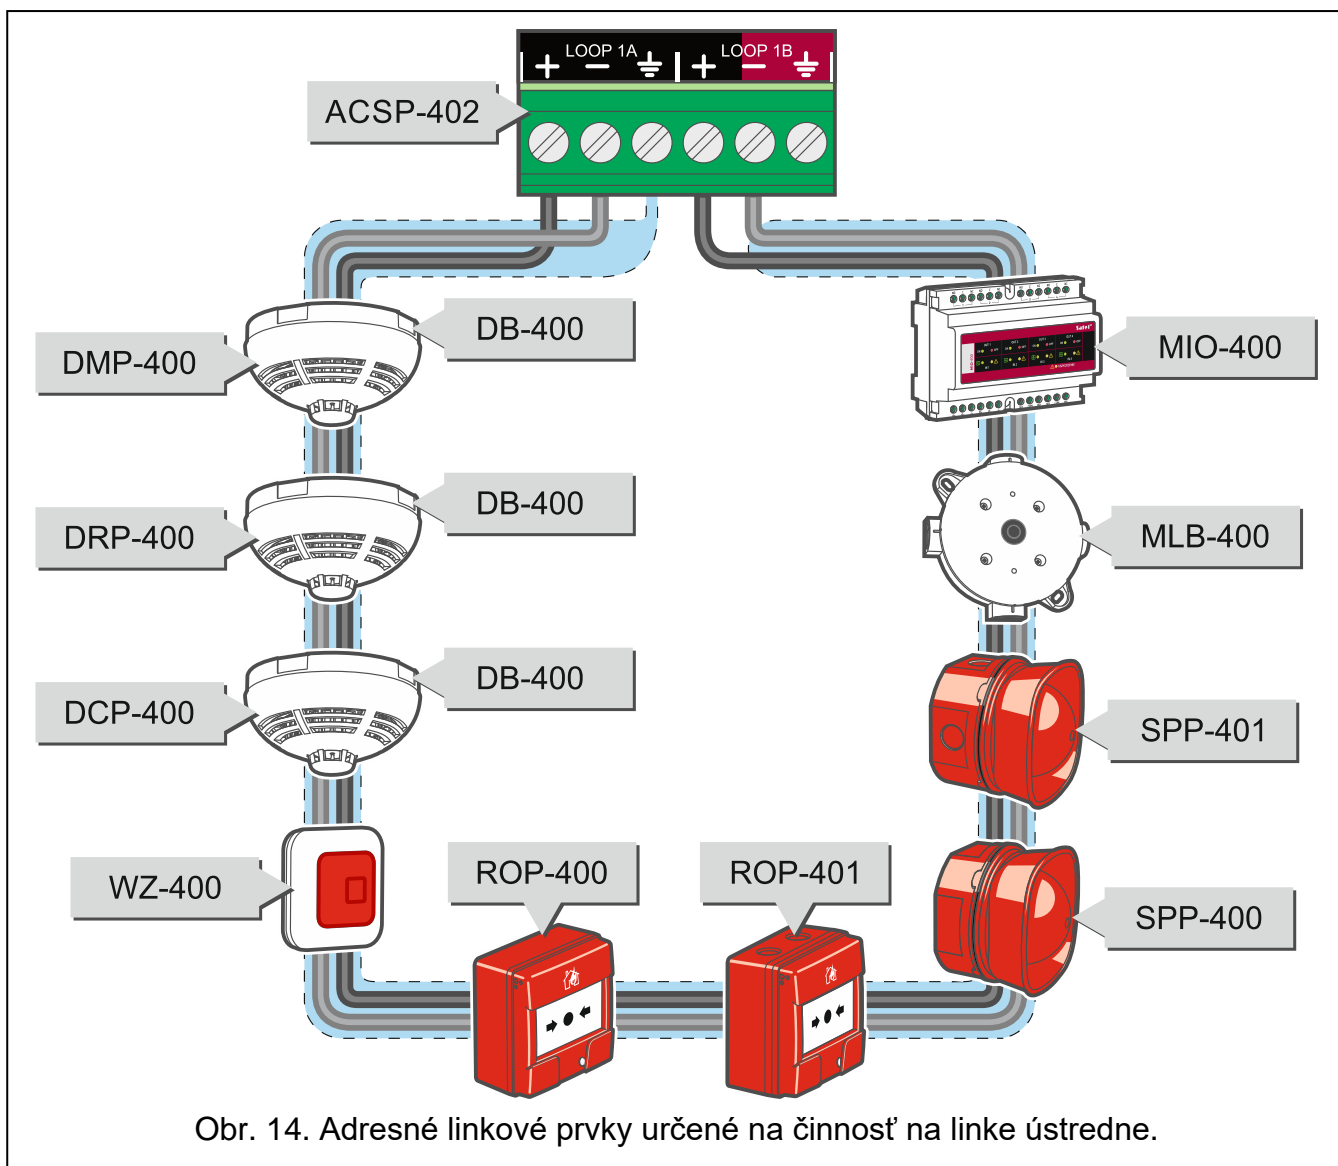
LOOP 1A
LOOP 1B
+ − ⏚ + − ⏚
ACSP-402
DMP-400
DB-400
DRP-400
DB-400
DCP-400
DB-400
WZ-400
ROP-400
ROP-401
MIO-400
MLB-400
SPP-401
SPP-400

Obr. 14. Adresné linkové prvky určené na činnosť na linke ústredne.